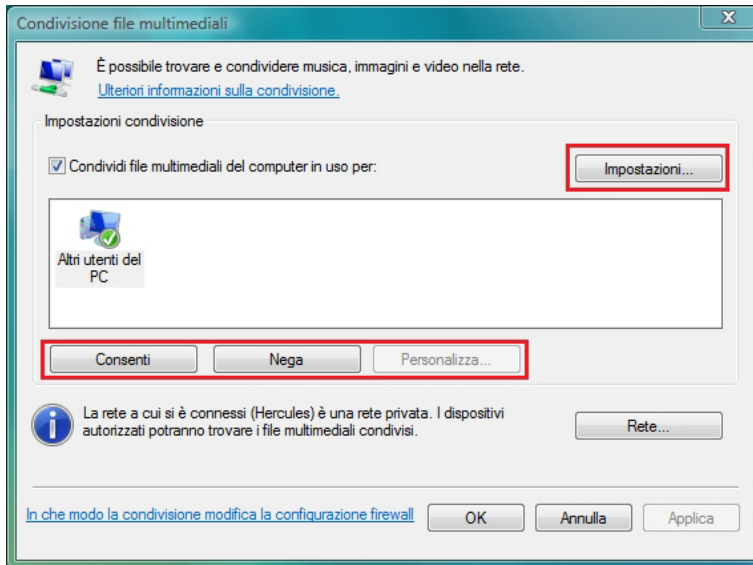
Condivisione file multimediali

X

È possibile trovare e condividere musica, immagini e video nella rete.
Ulteriori informazioni sulla condivisione.

Impostazioni condivisione

Condividi file multimediali del computer in uso per:

Impostazioni...

Altri utenti del PC

Consenti

Nega

Personalizza...

La rete a cui si è connessi (Hercules) è una rete privata. I dispositivi autorizzati potranno trovare i file multimediali condivisi.

Rete...

In che modo la condivisione modifica la configurazione firewall

OK

Annulla

Applica